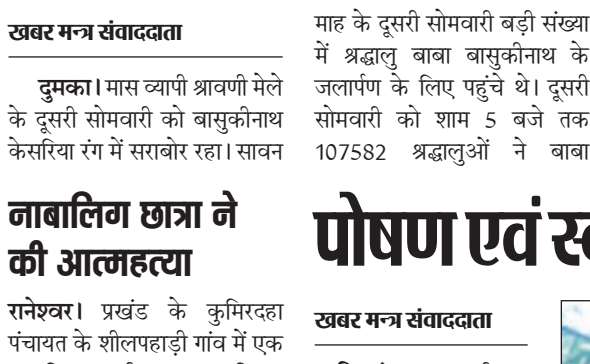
खबर मन्त्र संवाददाता

दुमका। मास व्यापी श्रावणी मेले के दूसरी सोमवारी को बासुकीनाथ केसरिया रंग में सराबोर रहा। सावन माह के दूसरी सोमवारी बड़ी संख्या में श्रद्धालु बाबा बासुकीनाथ के जलार्पण के लिए पहुंचे थे। दूसरी सोमवारी को शाम 5 बजे तक 107582 श्रद्धालुओं ने बाबा

नाबालिग छात्रा ने की आत्महत्या

रानेश्वर। प्रखंड के कुमिरदहा पंचायत के शीलपहाड़ी गांव में एक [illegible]

पोषण एवं स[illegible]

खबर मन्त्र संवाददाता

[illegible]